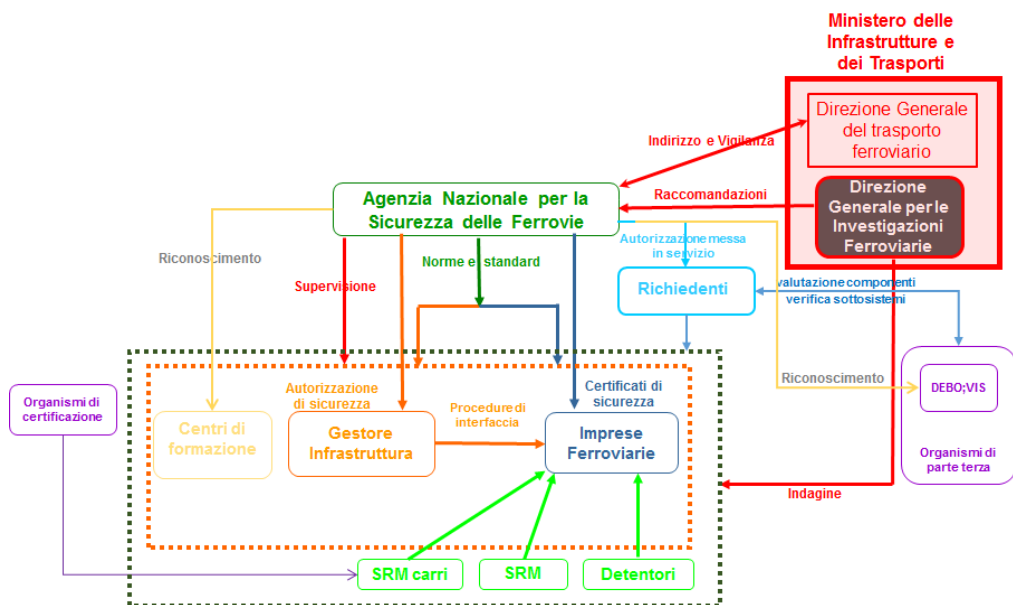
Ministero delle Infrastrutture e dei Trasporti

Direzione Generale del trasporto ferroviario

Direzione Generale per le Investigazioni Ferroviarie

Indirizzo e Vigilanza

Raccomandazioni

Agenzia Nazionale per la Sicurezza delle Ferrovie

Riconoscimento

Supervisione

Norme e standard

Autorizzazione messa in servizio

Richiedenti

valutazione componenti verifica sottosistemi

Riconoscimento

DEBO;VIS

Organismi di parte terza

Organismi di certificazione

Autorizzazione di sicurezza

Procedure di interfaccia

Certificati di sicurezza

Centri di formazione

Gestore Infrastruttura

Imprese Ferroviarie

Indagine

SRM carri

SRM

Detentori